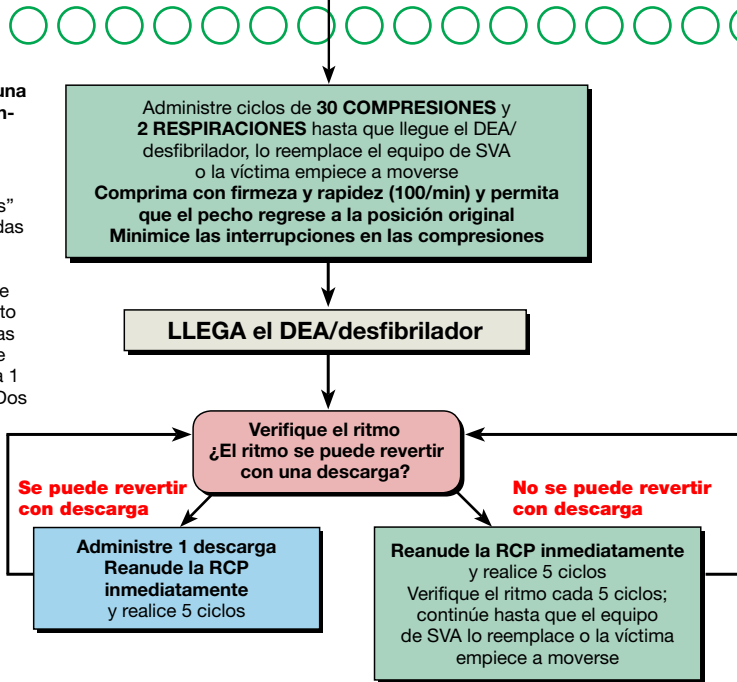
una
n-

s"
das

e
to
as
e
a 1
Dos

Administre ciclos de **30 COMPRESIONES** y **2 RESPIRACIONES** hasta que llegue el DEA/ desfibrilador, lo reemplace el equipo de SVA o la víctima empiece a moverse
**Comprima con firmeza y rapidez (100/min) y permita que el pecho regrese a la posición original**
**Minimice las interrupciones en las compresiones**

**LLEGA el DEA/desfibrilador**

**Verifique el ritmo**
**¿El ritmo se puede revertir con una descarga?**

**Se puede revertir con descarga**

**No se puede revertir con descarga**

**Administre 1 descarga**
**Reanude la RCP inmediatamente**
y realice 5 ciclos

**Reanude la RCP inmediatamente**
y realice 5 ciclos
Verifique el ritmo cada 5 ciclos; continúe hasta que el equipo de SVA lo reemplace o la víctima empiece a moverse